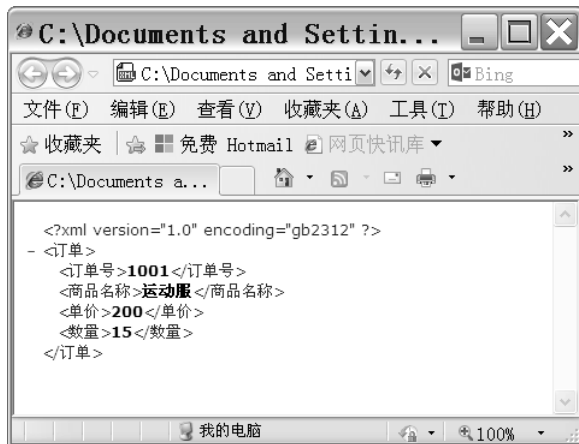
C:\Documents and Settin...

C:\Documents and Setti

Bing

文件(F) 编辑(E) 查看(V) 收藏夹(A) 工具(T) 帮助(H)

收藏夹 免费 Hotmail 网页快讯库

C:\Documents a...

<?xml version="1.0" encoding="gb2312" ?>
- <订单>
<订单号>1001</订单号>
<商品名称>运动服</商品名称>
<单价>200</单价>
<数量>15</数量>
</订单>

我的电脑

100%